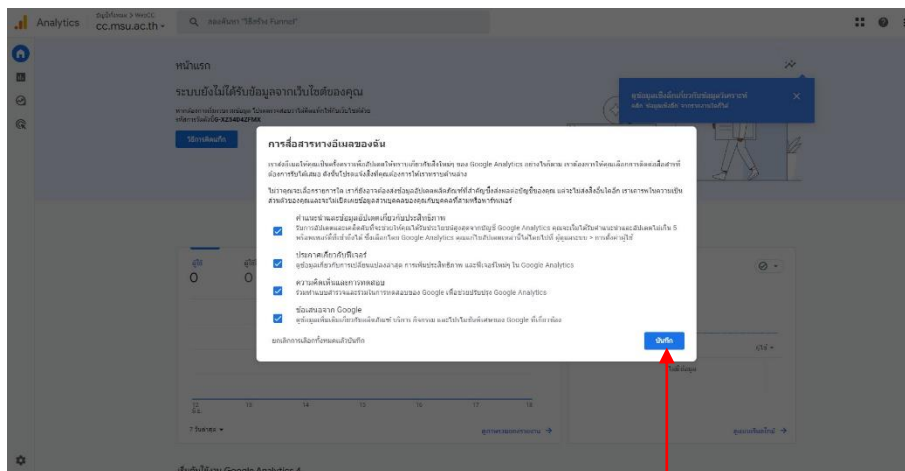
Analytics

บัญชีทั้งหมด > WebCC
cc.msu.ac.th

ค้นหาสินค้า "วิธีสร้าง Funnel"

หน้าแรก

ระบบยังไม่ได้รับข้อมูลจากเว็บไซต์ของคุณ

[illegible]

วิธีการติดแท็ก

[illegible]

การสื่อสารทางอีเมลของฉัน

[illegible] Google Analytics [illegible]

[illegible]

คำแนะนำและข้อมูลอัปเดตเกี่ยวกับประสิทธิภาพ
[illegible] Google Analytics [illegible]

ประกาศเกี่ยวกับฟีเจอร์
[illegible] Google Analytics

ความคิดเห็นและการทดสอบ
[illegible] Google Analytics

ข้อเสนอจาก Google
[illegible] Google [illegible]

ยกเลิกการเลือกทั้งหมดแล้วบันทึก

บันทึก

ผู้ใช้

0

0

7 วันล่าสุด

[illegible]

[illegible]